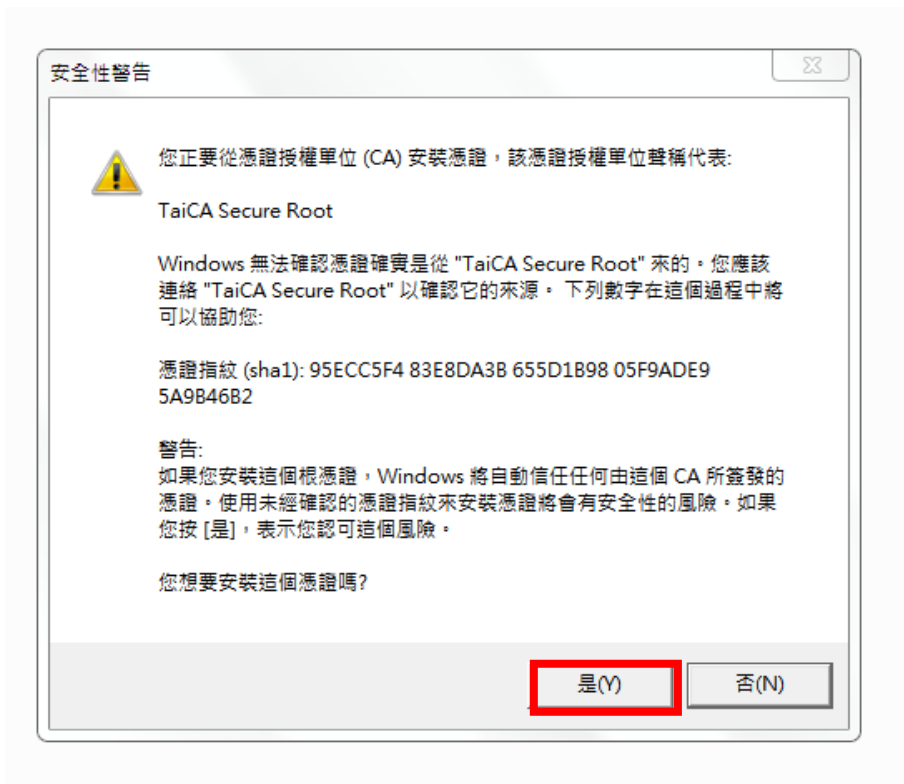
安全性警告

您正要從憑證授權單位 (CA) 安裝憑證，該憑證授權單位聲稱代表:

TaiCA Secure Root

Windows 無法確認憑證確實是從 "TaiCA Secure Root" 來的。您應該連絡 "TaiCA Secure Root" 以確認它的來源。 下列數字在這個過程中將可以協助您:

憑證指紋 (sha1): 95ECC5F4 83E8DA3B 655D1B98 05F9ADE9 5A9B46B2

警告:
如果您安裝這個根憑證，Windows 將自動信任任何由這個 CA 所簽發的憑證。使用未經確認的憑證指紋來安裝憑證將會有安全性的風險。如果您按 [是]，表示您認可這個風險。

您想要安裝這個憑證嗎?

是(Y)

否(N)